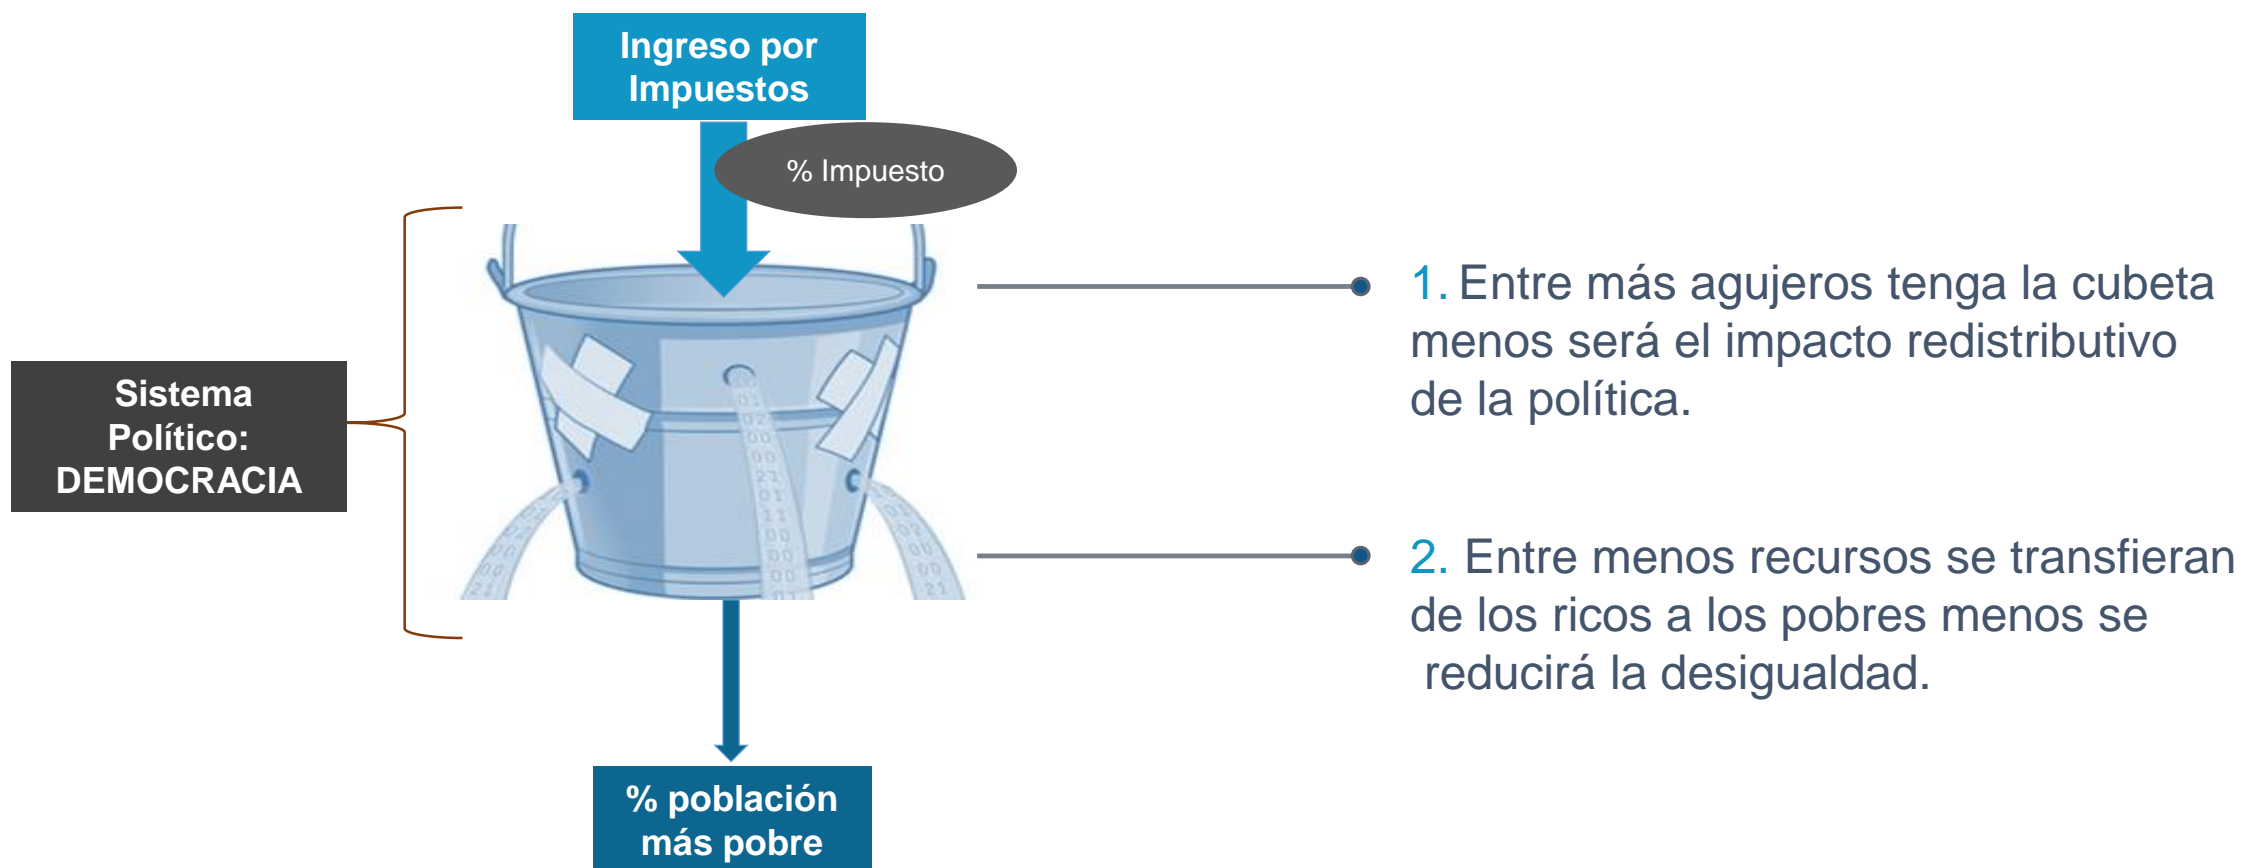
Ingreso por Impuestos

% Impuesto

Sistema Político: DEMOCRACIA

1. Entre más agujeros tenga la cubeta menos será el impacto redistributivo de la política.

2. Entre menos recursos se transfieran de los ricos a los pobres menos se reducirá la desigualdad.

% población más pobre